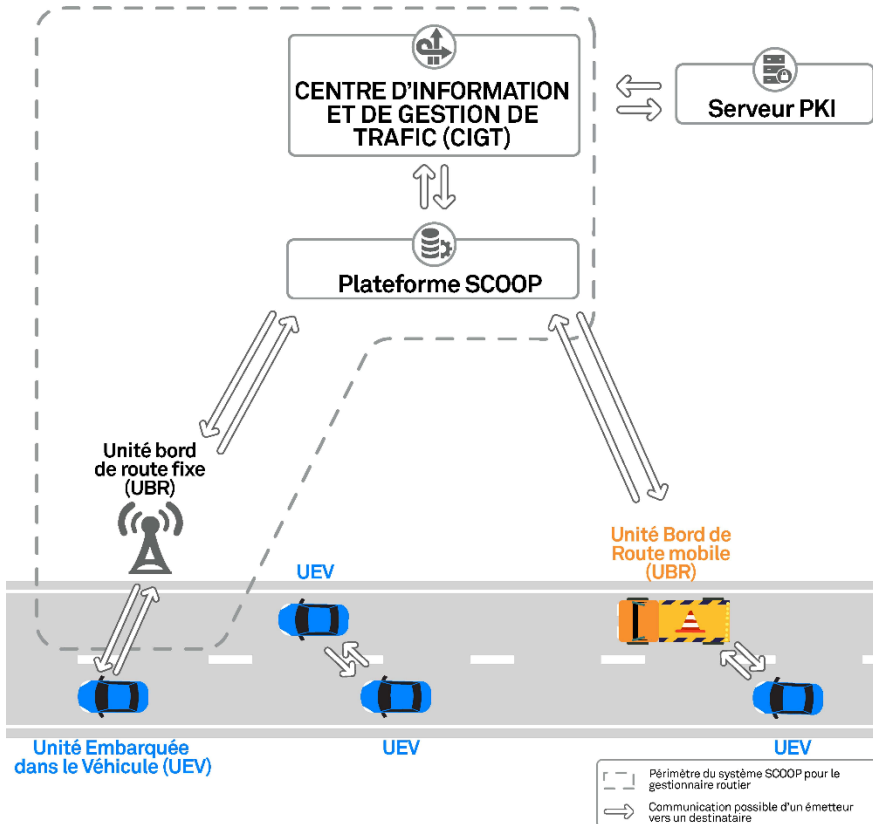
CENTRE D'INFORMATION ET DE GESTION DE TRAFIC (CIGT)

Serveur PKI

Plateforme SCOOP

Unité bord de route fixe (UBR)

UEV

Unité Bord de Route mobile (UBR)

Unité Embarquée dans le Véhicule (UEV)

UEV

UEV

Périmètre du système SCOOP pour le gestionnaire routier

Communication possible d'un émetteur vers un destinataire